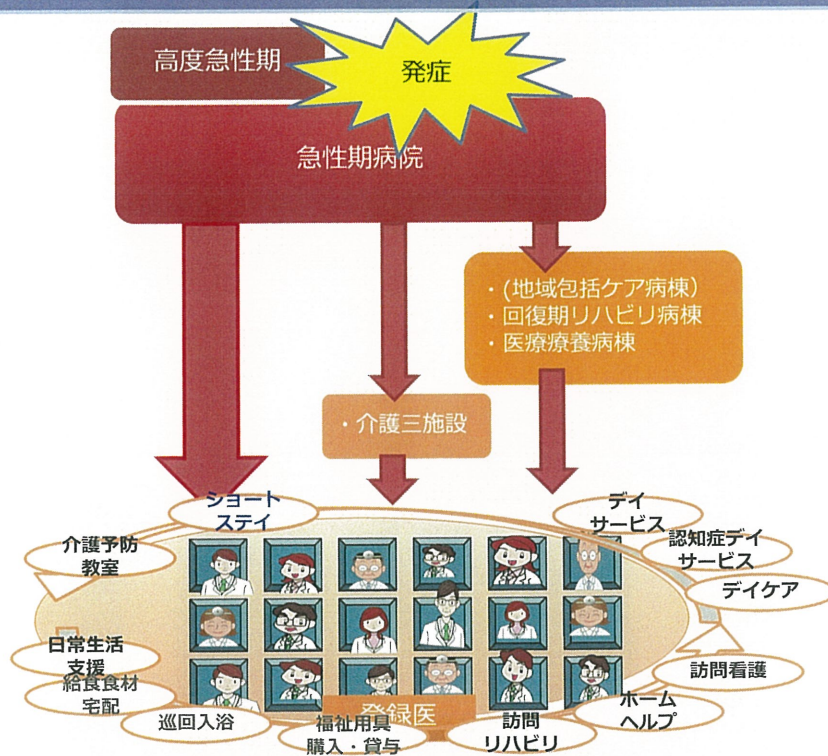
高度急性期

発症

急性期病院

・(地域包括ケア病棟)
・回復期リハビリ病棟
・医療療養病棟

・介護三施設

ショート
ステイ

デイ
サービス

認知症デイ
サービス

デイケア

介護予防
教室

日常生活
支援

給食食材
宅配

巡回入浴

福祉用具
購入・貸与

登録医

訪問
リハビリ

ホーム
ヘルプ

訪問看護